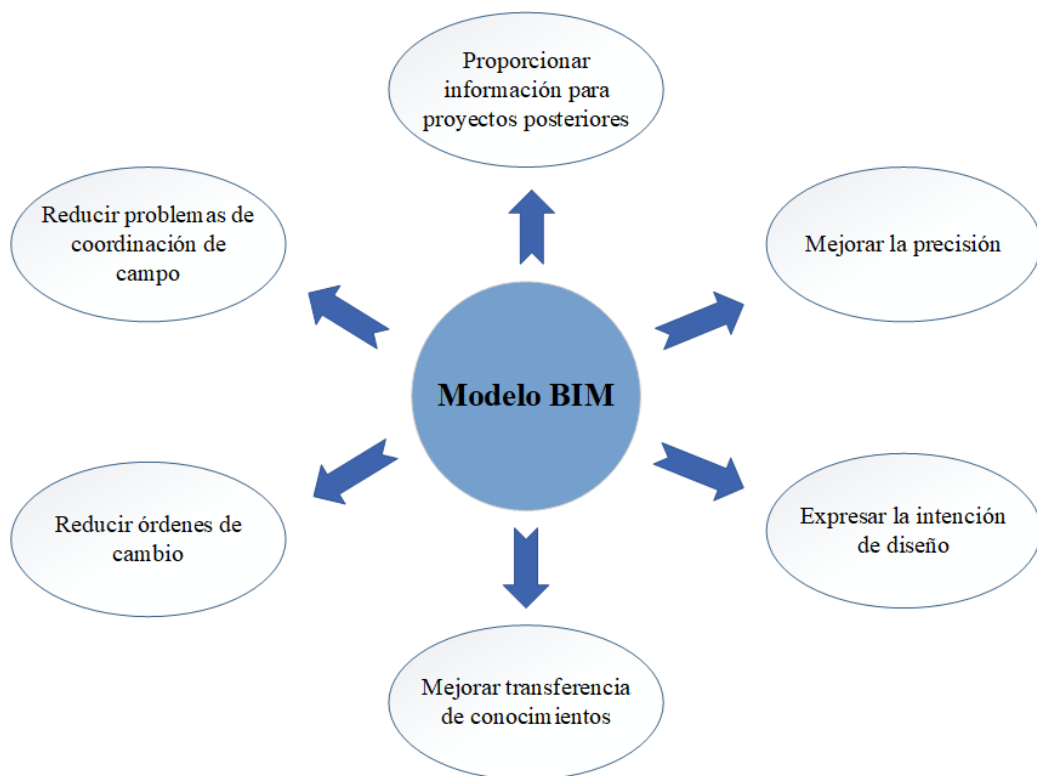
Proporcionar información para proyectos posteriores

Reducir problemas de coordinación de campo

Mejorar la precisión

Modelo BIM

Reducir órdenes de cambio

Expresar la intención de diseño

Mejorar transferencia de conocimientos